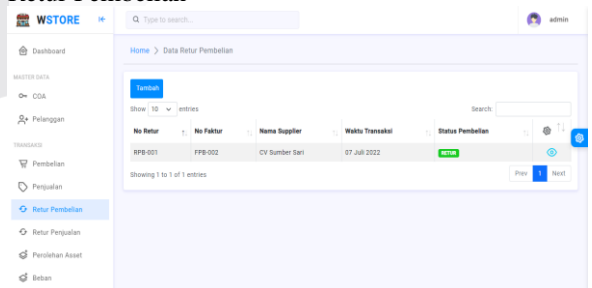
Retur Pembelian

WSTORE

Q Type to search...

admin

Dashboard

MASTER DATA

COA

Pelanggan

TRANSAKSI

Pembelian

Penjualan

Retur Pembelian

Retur Penjualan

Perolehan Asset

Beban

Home > Data Retur Pembelian

Tambah

Show 10 entries

Search:

| No Retur | No Faktur | Nama Supplier | Waktu Transaksi | Status Pembelian | |
|---|---|---|---|---|---|
| RPB-001 | FPB-002 | CV Sumber Sari | 07 Juli 2022 | RETUR | |

Showing 1 to 1 of 1 entries

Prev 1 Next